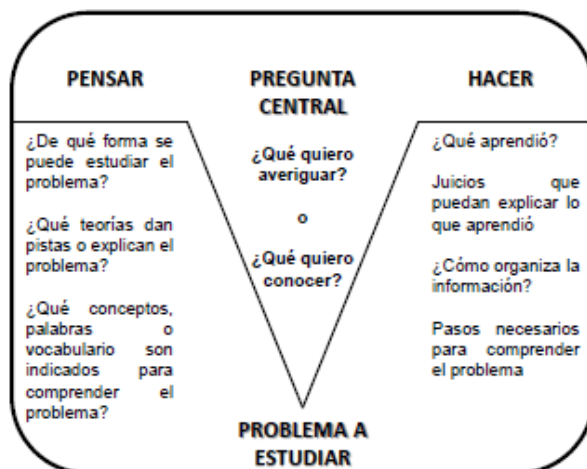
PENSAR

PREGUNTA CENTRAL

HACER

¿De qué forma se puede estudiar el problema?

¿Qué teorías dan pistas o explican el problema?

¿Qué conceptos, palabras o vocabulario son indicados para comprender el problema?

¿Qué quiero averiguar?

o

¿Qué quiero conocer?

¿Qué aprendió?

Juicios que puedan explicar lo que aprendió

¿Cómo organiza la información?

Pasos necesarios para comprender el problema

PROBLEMA A ESTUDIAR